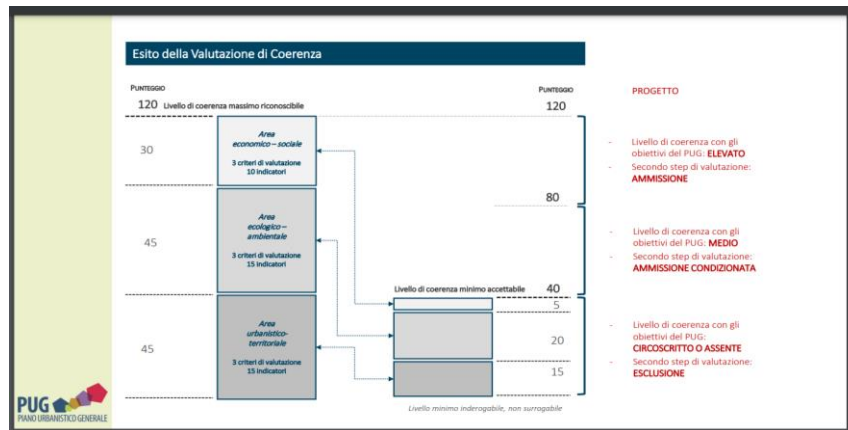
Esito della Valutazione di Coerenza

PUNTEGGIO

120 Livello di coerenza massimo riconoscibile

PUNTEGGIO

120

PROGETTO

30

Area economico – sociale

3 criteri di valutazione
10 indicatori

- Livello di coerenza con gli obiettivi del PUG: ELEVATO
- Secondo step di valutazione: AMMISSIONE

80

45

Area ecologico – ambientale

3 criteri di valutazione
15 indicatori

- Livello di coerenza con gli obiettivi del PUG: MEDIO
- Secondo step di valutazione: AMMISSIONE CONDIZIONATA

Livello di coerenza minimo accettabile

40

5

45

Area urbanistico-territoriale

3 criteri di valutazione
15 indicatori

20

15

- Livello di coerenza con gli obiettivi del PUG: CIRCOSCRITTO O ASSENTE
- Secondo step di valutazione: ESCLUSIONE

Livello minimo inderogabile, non surrogabile

PUG
PIANO URBANISTICO GENERALE